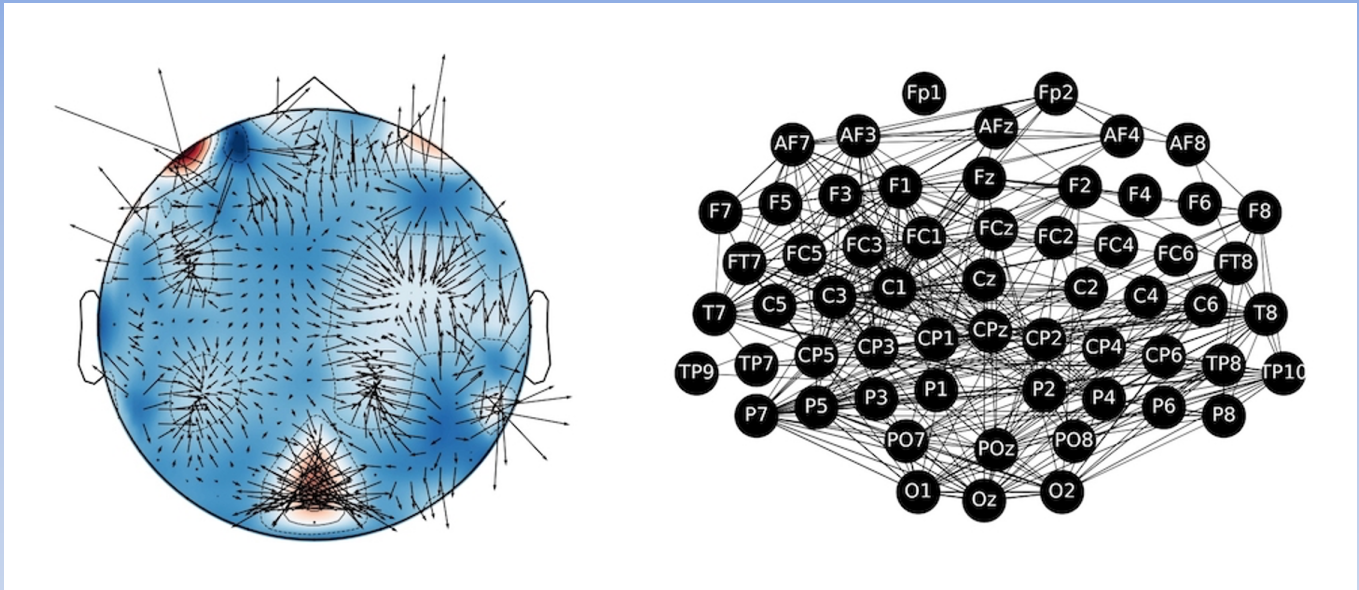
Fp1 Fp2
AF7 AF3 AFz AF4 AF8
F7 F5 F3 F1 Fz F2 F4 F6 F8
FT7 FC5 FC3 FC1 FCz FC2 FC4 FC6 FT8
T7 C5 C3 C1 Cz C2 C4 C6 T8
TP9 TP7 CP5 CP3 CP1 CPz CP2 CP4 CP6 TP8 TP10
P7 P5 P3 P1 P2 P4 P6 P8
PO7 POz PO8
O1 Oz O2